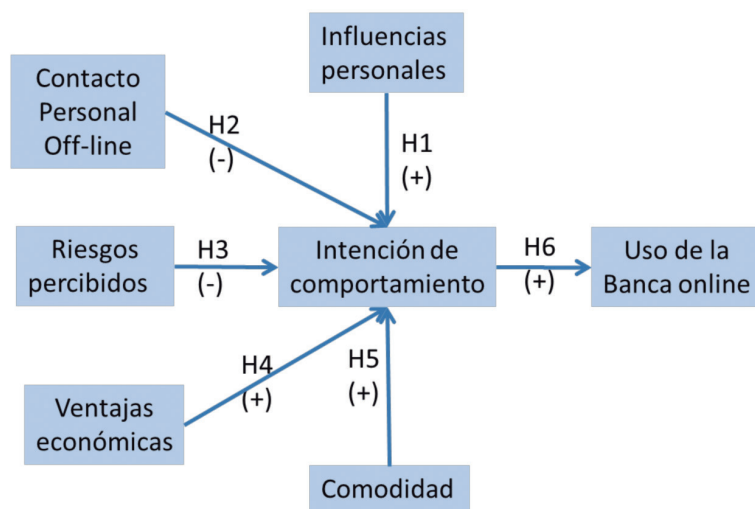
Influencias personales

Contacto Personal Off-line

H2 (-)

H1 (+)

Riesgos percibidos

H3 (-)

Intención de comportamiento

H6 (+)

Uso de la Banca online

H4 (+)

H5 (+)

Ventajas económicas

Comodidad